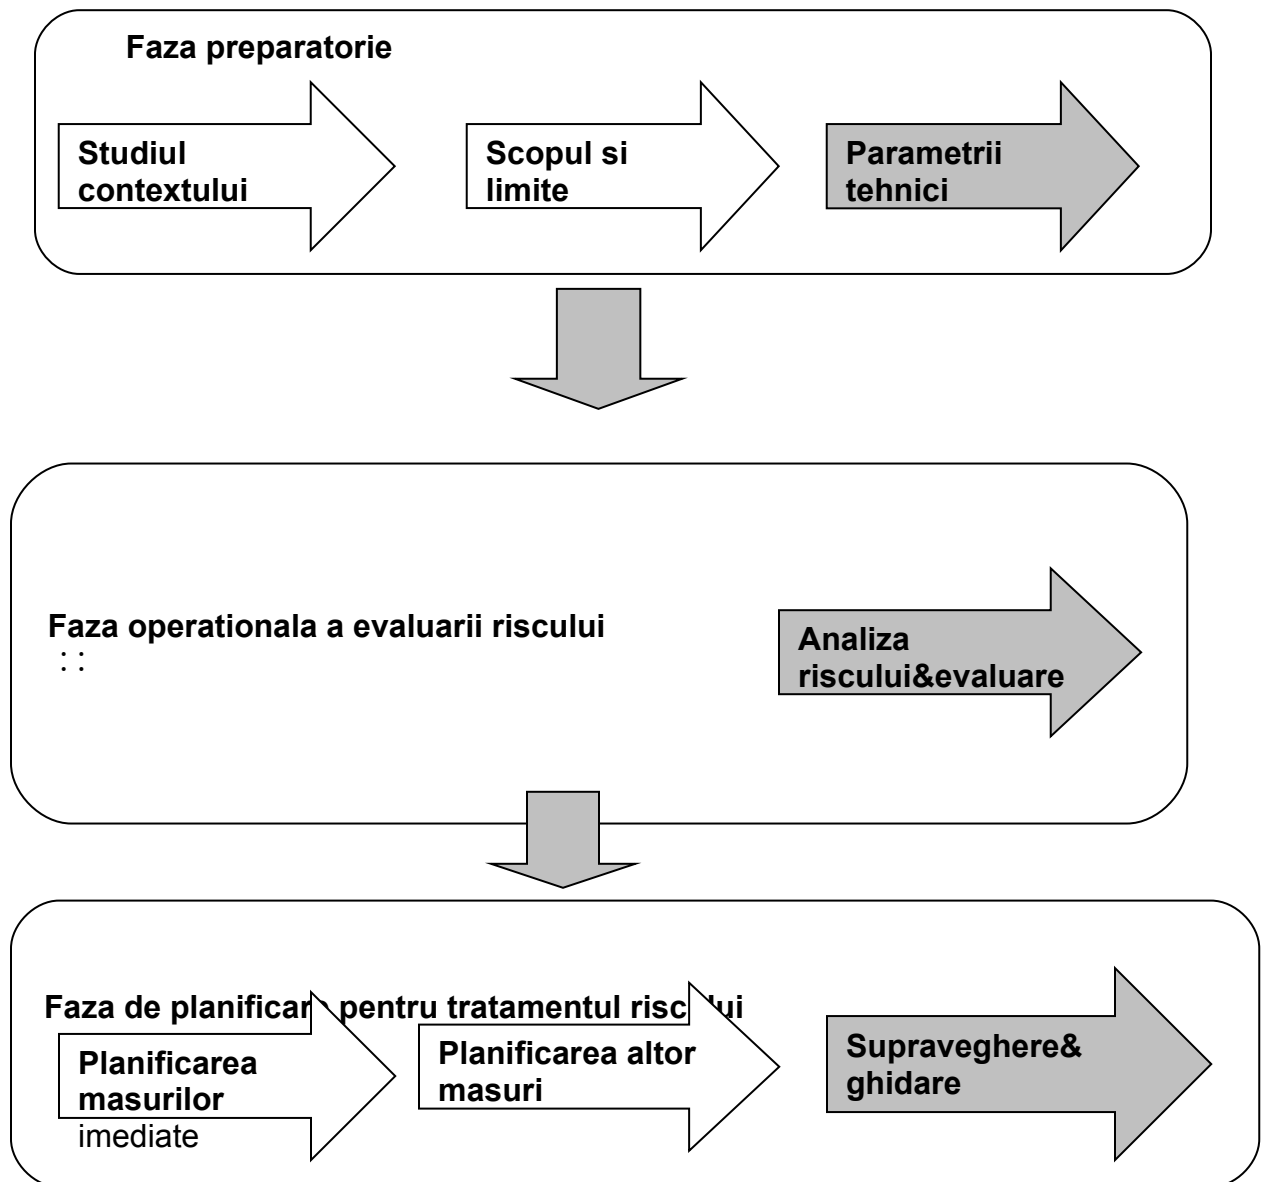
Faza preparatorie

Studiul contextului

Scopul si limite

Parametrii tehnici

Faza operationala a evaluarii riscului
: :

Analiza riscului&evaluare

Faza de planificar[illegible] pentru tratamentul risc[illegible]lui

Planificarea masurilor imediate

Planificarea altor masuri

Supraveghere& ghidare